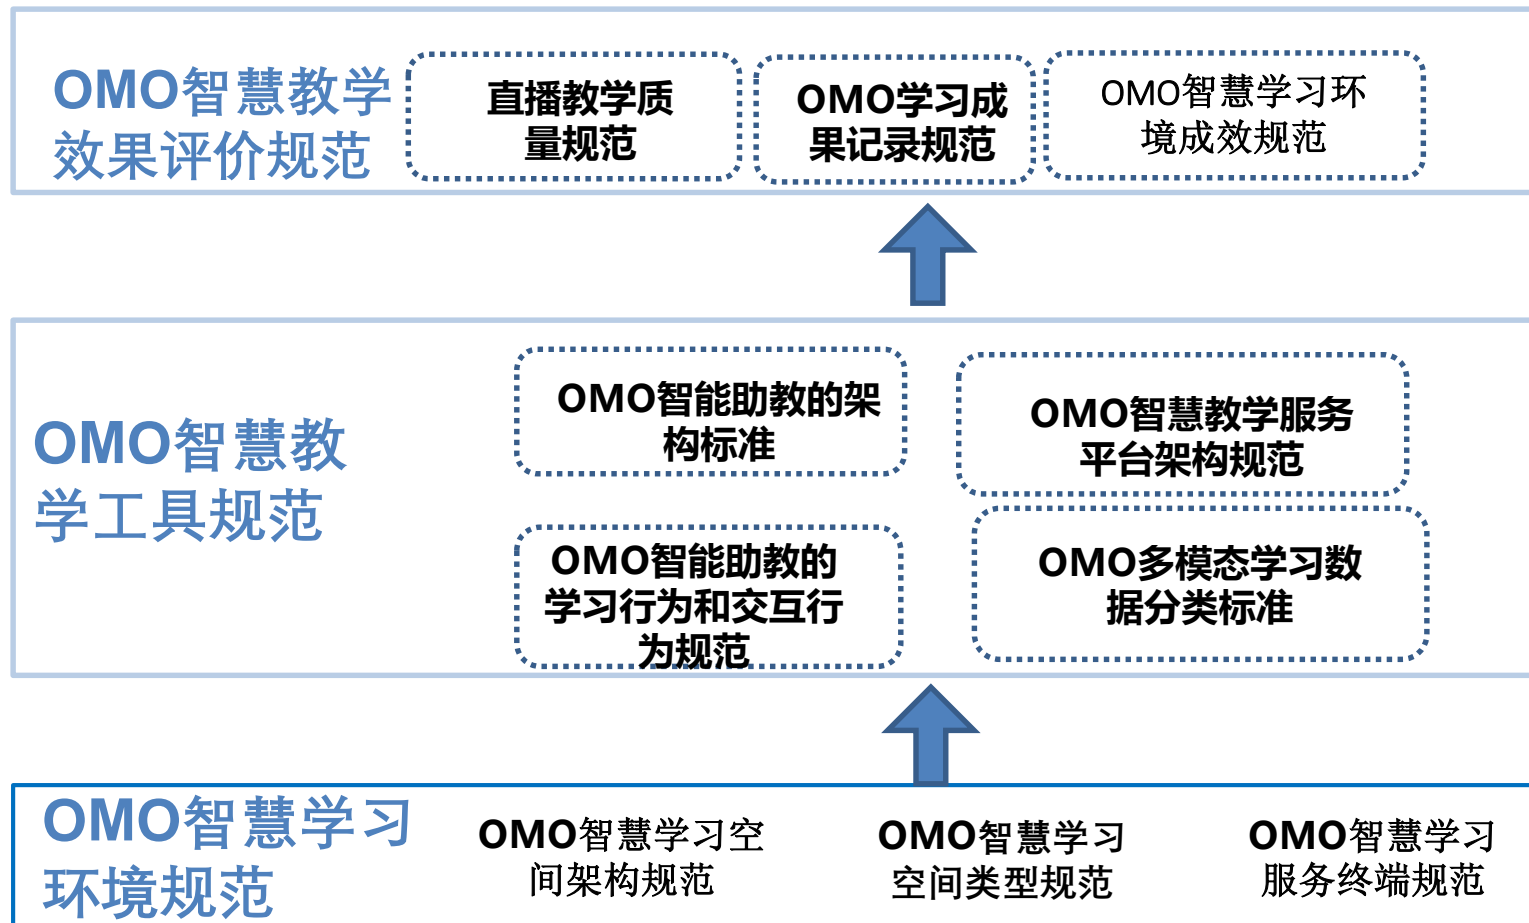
OMO智慧教学效果评价规范

直播教学质量规范

OMO学习成果记录规范

OMO智慧学习环境成效规范

OMO智慧教学工具规范

OMO智能助教的架构标准

OMO智慧教学服务平台架构规范

OMO智能助教的学习行为和交互行为规范

OMO多模态学习数据分类标准

OMO智慧学习环境规范

OMO智慧学习空间架构规范

OMO智慧学习空间类型规范

OMO智慧学习服务终端规范